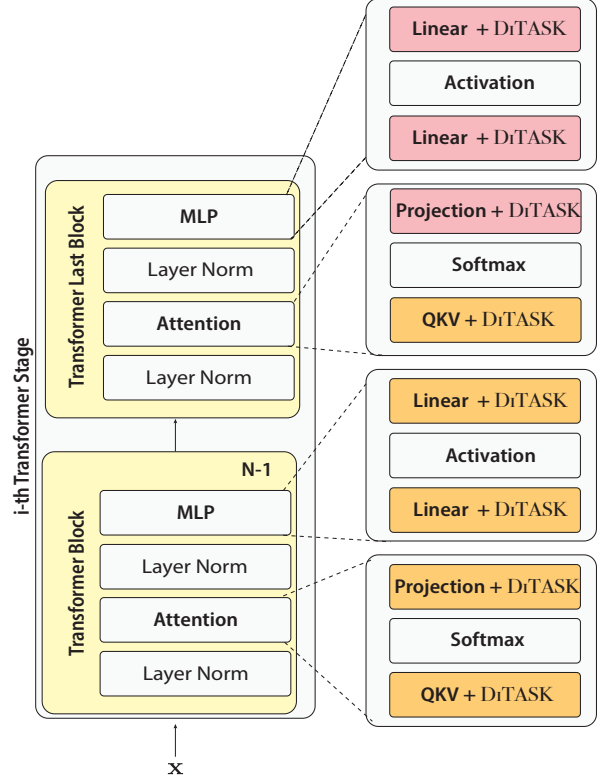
i-th Transformer Stage

Transformer Last Block

MLP

Layer Norm

Attention

Layer Norm

N-1

Transformer Block

MLP

Layer Norm

Attention

Layer Norm

x

Linear + DiTASK

Activation

Linear + DiTASK

Projection + DiTASK

Softmax

QKV + DiTASK

Linear + DiTASK

Activation

Linear + DiTASK

Projection + DiTASK

Softmax

QKV + DiTASK